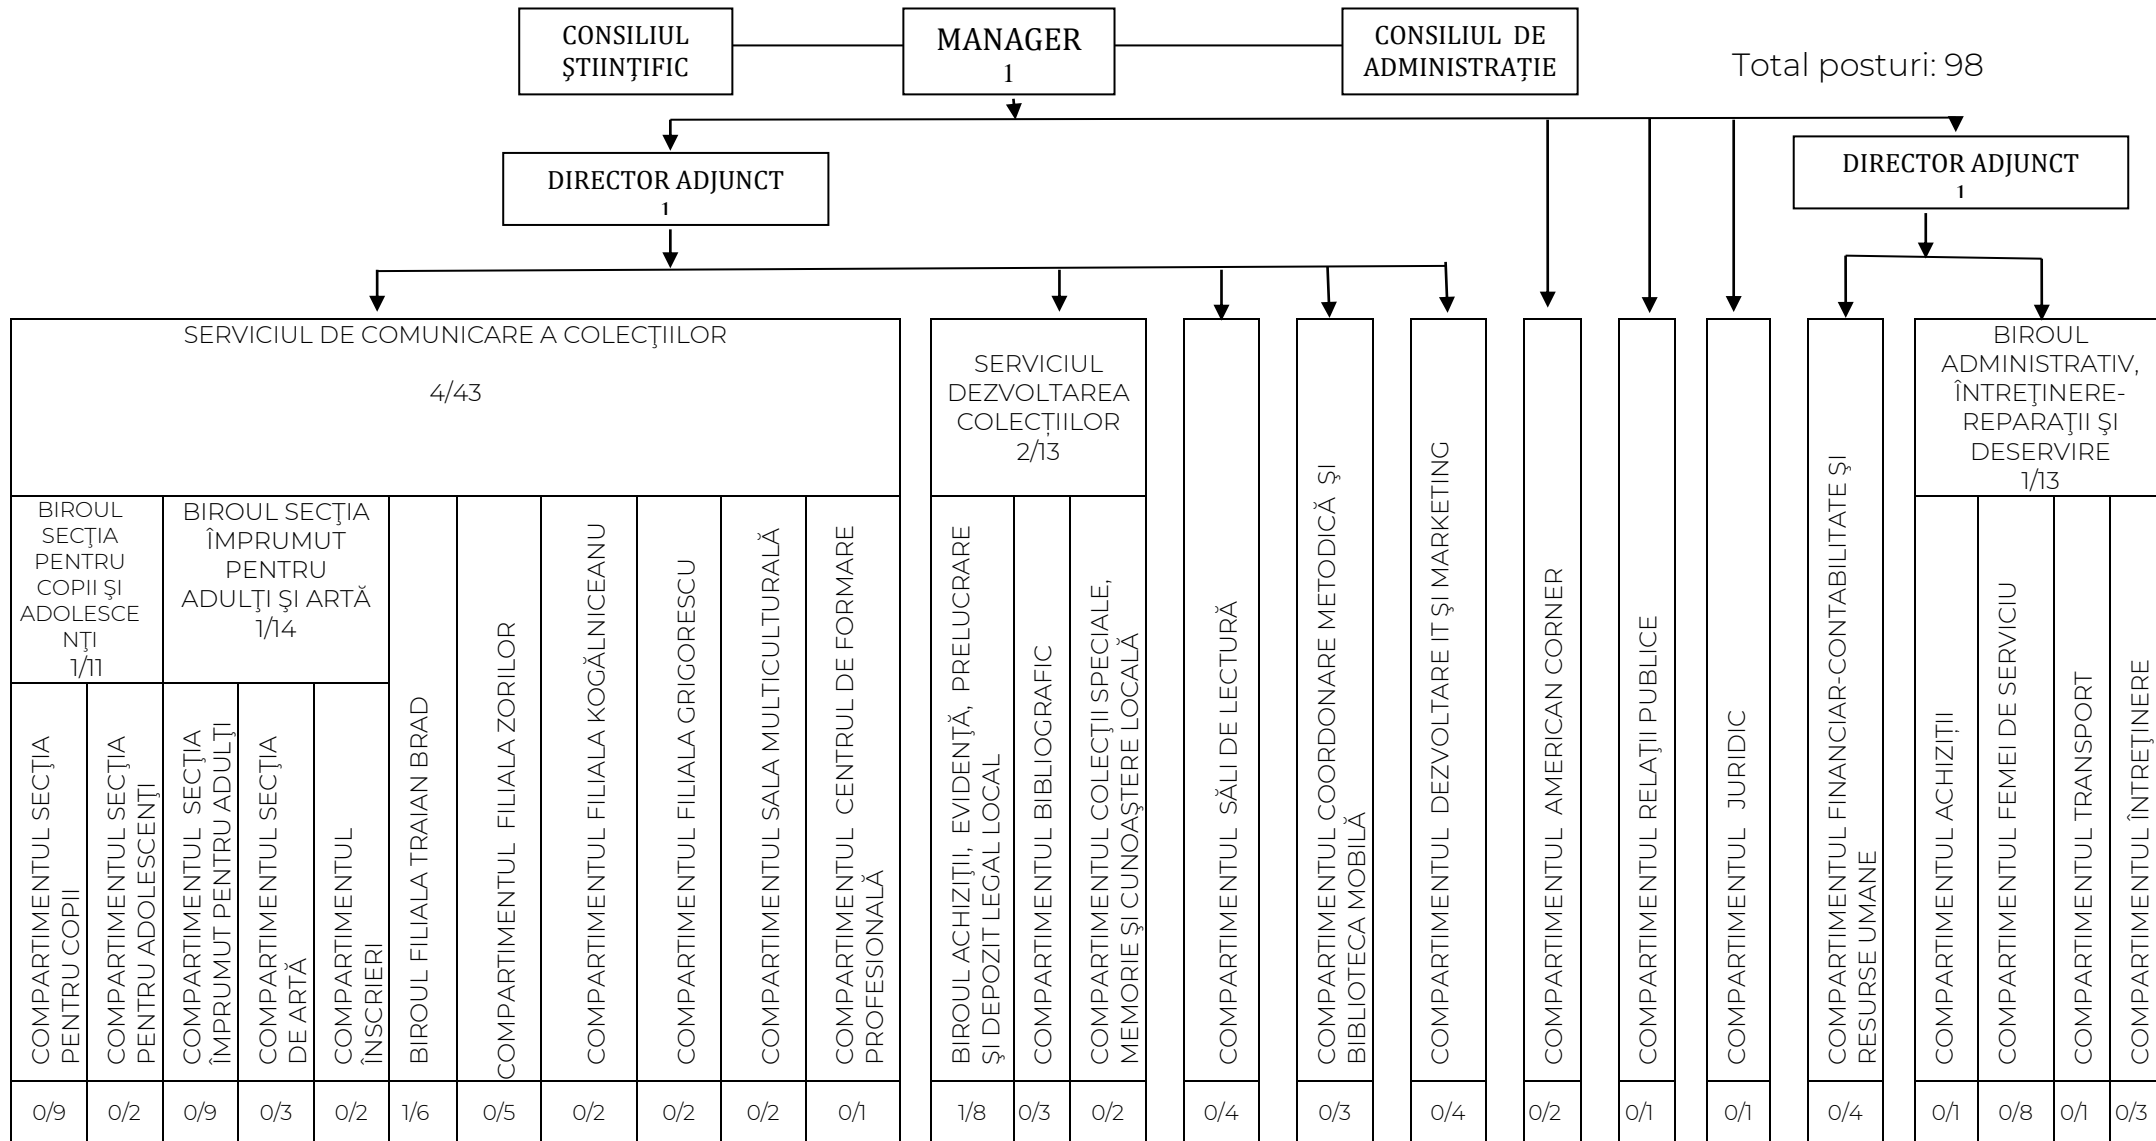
CONSILIUL ŞTIINŢIFIC

MANAGER
1

CONSILIUL DE ADMINISTRAŢIE

Total posturi: 98

DIRECTOR ADJUNCT
1

DIRECTOR ADJUNCT
1

SERVICIUL DE COMUNICARE A COLECŢIILOR
4/43

BIROUL SECŢIA PENTRU COPII ŞI ADOLESCENŢI
1/11

BIROUL SECŢIA ÎMPRUMUT PENTRU ADULŢI ŞI ARTĂ
1/14

COMPARTIMENTUL SECŢIA PENTRU COPII

COMPARTIMENTUL SECŢIA PENTRU ADOLESCENŢI

COMPARTIMENTUL SECŢIA ÎMPRUMUT PENTRU ADULŢI

COMPARTIMENTUL SECŢIA DE ARTĂ

COMPARTIMENTUL ÎNSCRIERI

BIROUL FILIALA TRAIAN BRAD

COMPARTIMENTUL FILIALA ZORILOR

COMPARTIMENTUL FILIALA KOGĂLNICEANU

COMPARTIMENTUL FILIALA GRIGORESCU

COMPARTIMENTUL SALA MULTICULTURALĂ

COMPARTIMENTUL CENTRUL DE FORMARE PROFESIONALĂ

SERVICIUL DEZVOLTAREA COLECŢIILOR
2/13

BIROUL ACHIZIŢII, EVIDENŢĂ, PRELUCRARE ŞI DEPOZIT LEGAL LOCAL

COMPARTIMENTUL BIBLIOGRAFIC

COMPARTIMENTUL COLECŢII SPECIALE, MEMORIE ŞI CUNOAŞTERE LOCALĂ

COMPARTIMENTUL SĂLI DE LECTURĂ

COMPARTIMENTUL COORDONARE METODICĂ ŞI BIBLIOTECA MOBILĂ

COMPARTIMENTUL DEZVOLTARE IT ŞI MARKETING

COMPARTIMENTUL AMERICAN CORNER

COMPARTIMENTUL RELAŢII PUBLICE

COMPARTIMENTUL JURIDIC

COMPARTIMENTUL FINANCIAR-CONTABILITATE ŞI RESURSE UMANE

BIROUL ADMINISTRATIV, ÎNTREŢINERE-REPARAŢII ŞI DESERVIRE
1/13

COMPARTIMENTUL ACHIZIŢII

COMPARTIMENTUL FEMEI DE SERVICIU

COMPARTIMENTUL TRANSPORT

COMPARTIMENTUL ÎNTREŢINERE

0/9 0/2 0/9 0/3 0/2 1/6 0/5 0/2 0/2 0/2 0/1 1/8 0/3 0/2 0/4 0/3 0/4 0/2 0/1 0/1 0/4 0/1 0/8 0/1 0/3